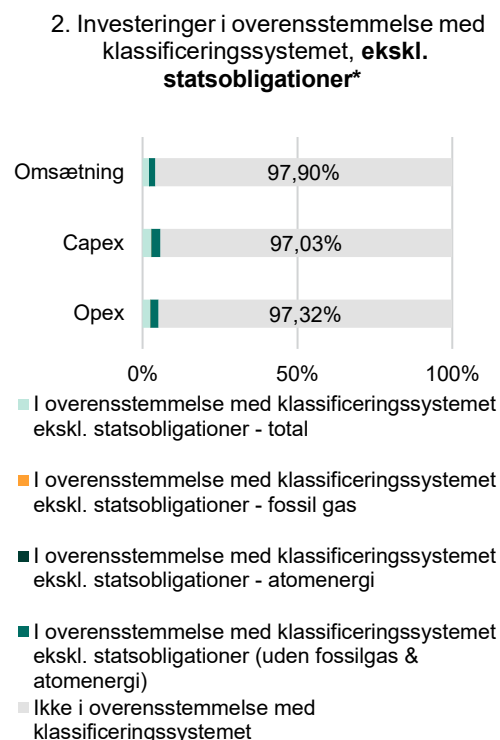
2. Investeringer i overensstemmelse med klassificeringssystemet, **ekskl. statsobligationer***

Omsætning

97,90%

Capex

97,03%

Opex

97,32%

0%

50%

100%

I overensstemmelse med klassificeringssystemet ekskl. statsobligationer - total

I overensstemmelse med klassificeringssystemet ekskl. statsobligationer - fossil gas

I overensstemmelse med klassificeringssystemet ekskl. statsobligationer - atomenergi

I overensstemmelse med klassificeringssystemet ekskl. statsobligationer (uden fossilgas & atomenergi)

Ikke i overensstemmelse med klassificeringssystemet